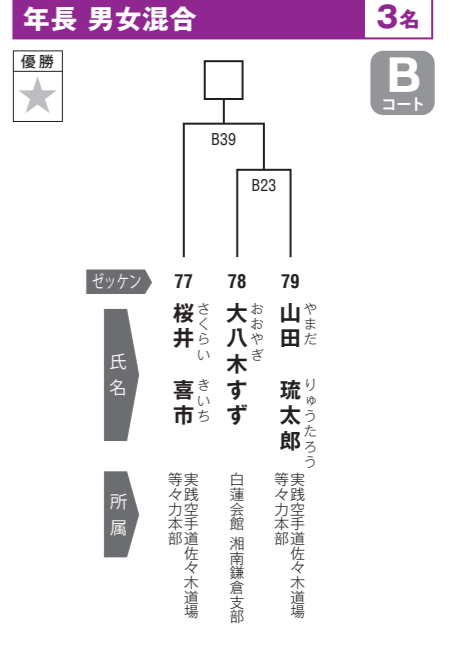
年長 男女混合

3名

優勝

B
コート

B39

B23

ゼッケン

77
桜井 喜市
さくらい きいち

78
大八木すず
おおやぎ

79
山田 琉太郎
やまだ りゅうたろう

氏名

所属

実践空手道佐々木道場 等々力本部

白蓮会館 湘南鎌倉支部

実践空手道佐々木道場 等々力本部